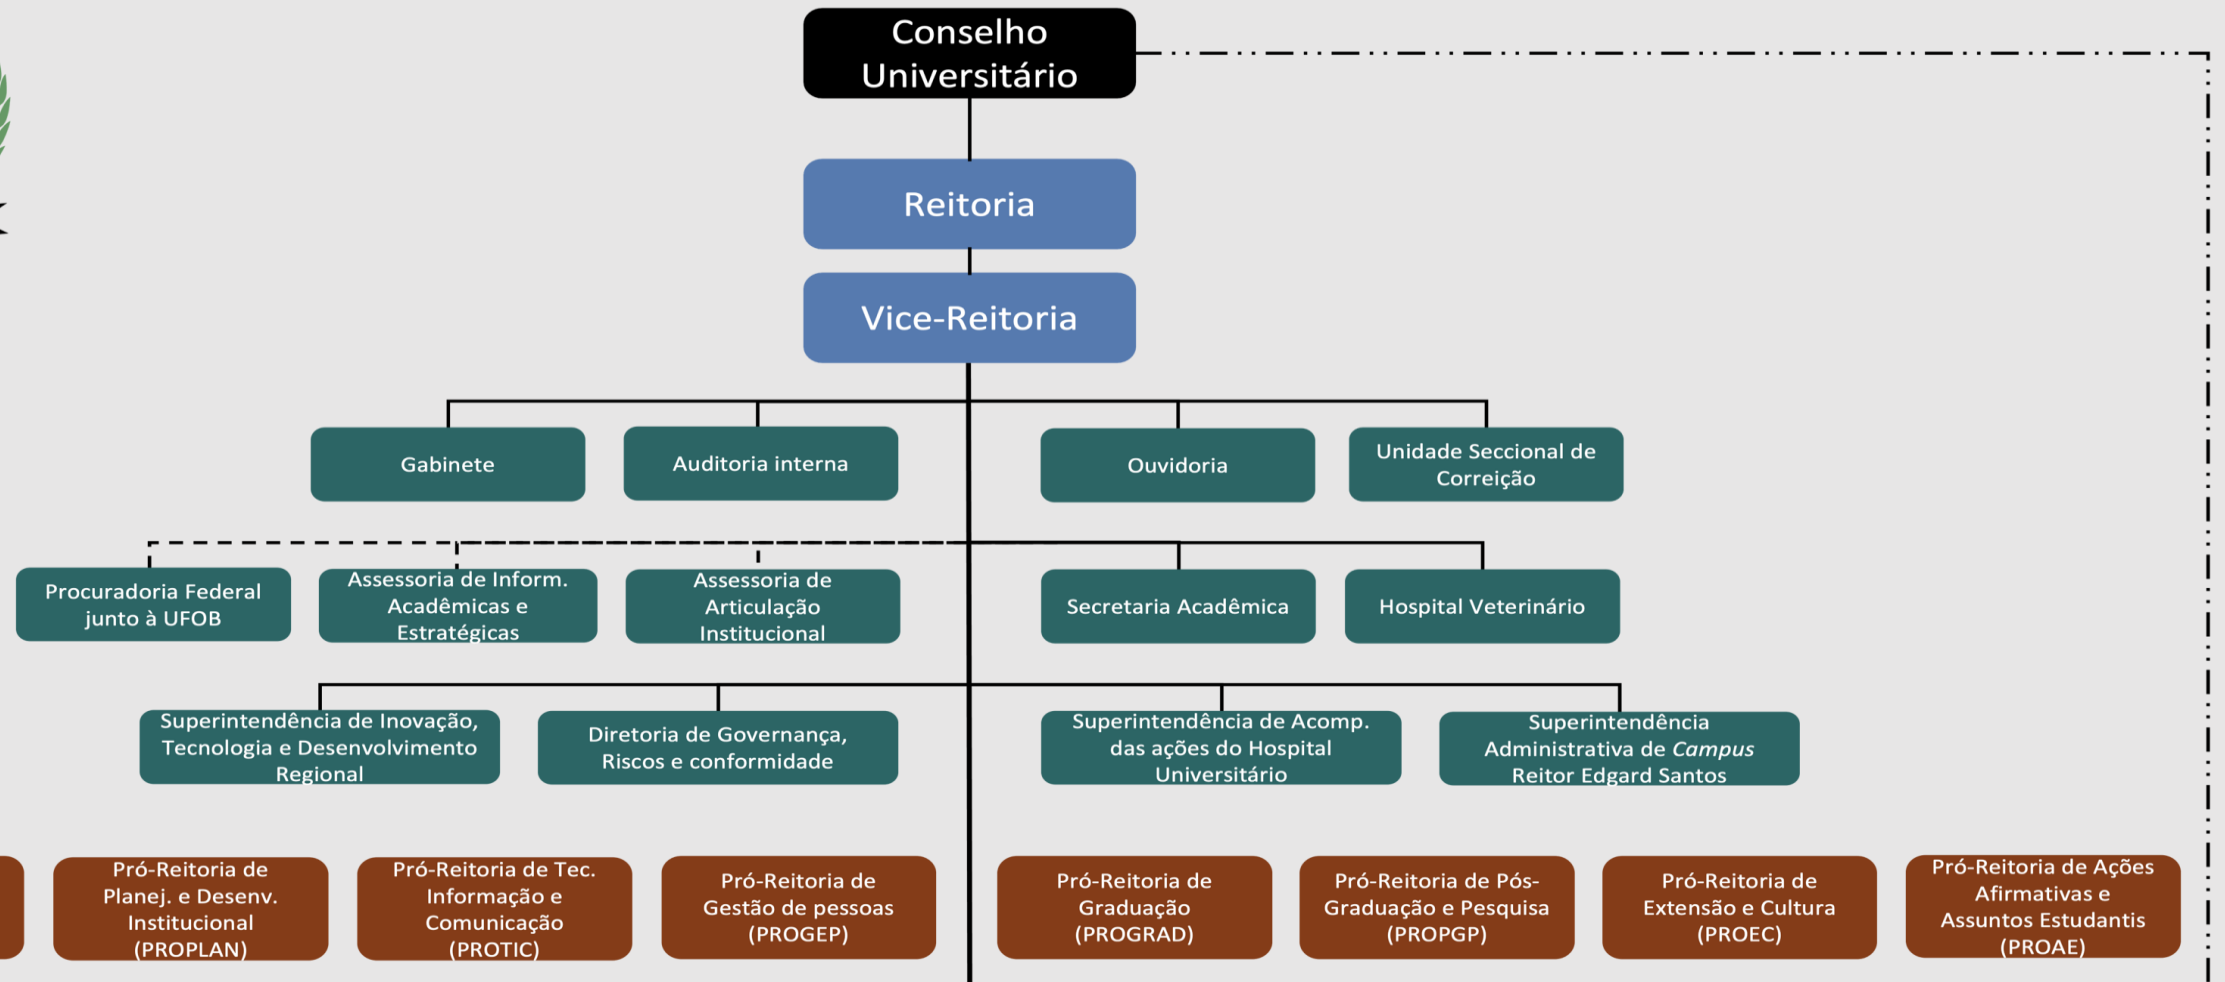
Conselho Universitário

Reitoria

Vice-Reitoria

Gabinete

Auditoria interna

Ouvidoria

Unidade Seccional de Correição

Procuradoria Federal junto à UFOB

Assessoria de Inform. Acadêmicas e Estratégicas

Assessoria de Articulação Institucional

Secretaria Acadêmica

Hospital Veterinário

Superintendência de Inovação, Tecnologia e Desenvolvimento Regional

Diretoria de Governança, Riscos e conformidade

Superintendência de Acomp. das ações do Hospital Universitário

Superintendência Administrativa de *Campus* Reitor Edgard Santos

Pró-Reitoria de Planej. e Desenv. Institucional (PROPLAN)

Pró-Reitoria de Tec. Informação e Comunicação (PROTIC)

Pró-Reitoria de Gestão de pessoas (PROGEP)

Pró-Reitoria de Graduação (PROGRAD)

Pró-Reitoria de Pós-Graduação e Pesquisa (PROPGP)

Pró-Reitoria de Extensão e Cultura (PROEC)

Pró-Reitoria de Ações Afirmativas e Assuntos Estudantis (PROAE)